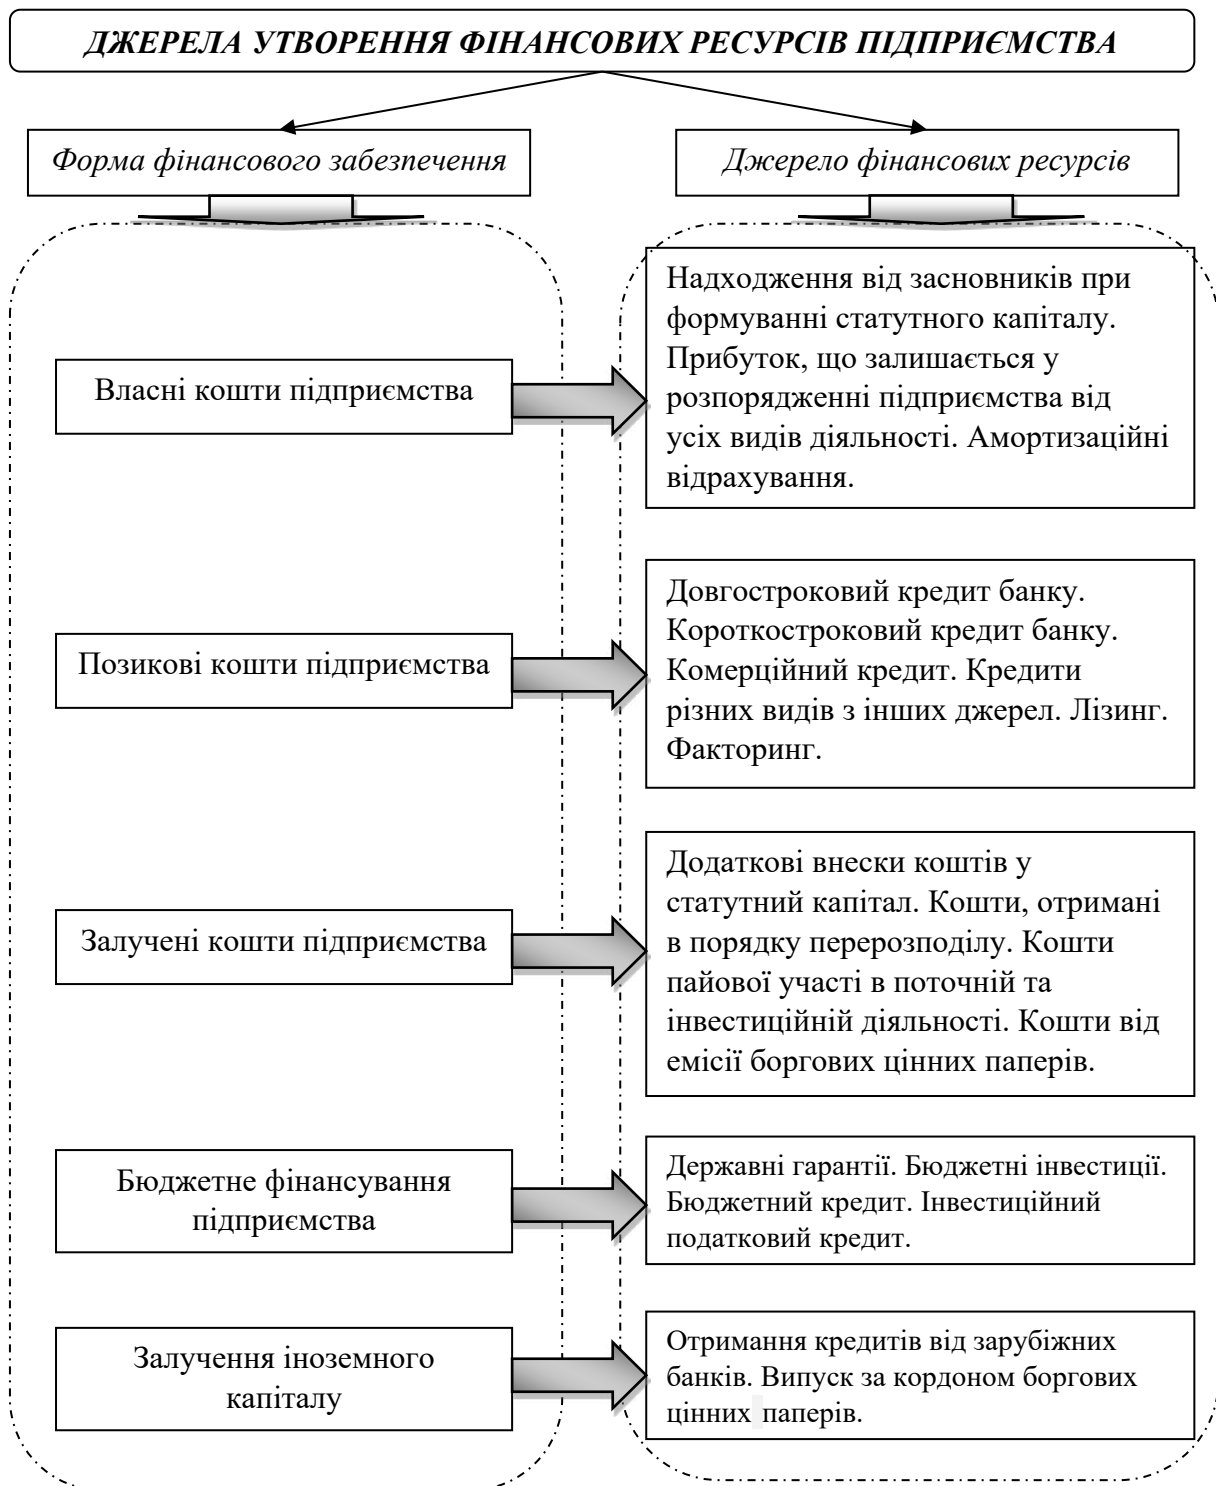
ДЖЕРЕЛА УТВОРЕННЯ ФІНАНСОВИХ РЕСУРСІВ ПІДПРИЄМСТВА

Форма фінансового забезпечення

Джерело фінансових ресурсів

Власні кошти підприємства

Надходження від засновників при формуванні статутного капіталу. Прибуток, що залишається у розпорядженні підприємства від усіх видів діяльності. Амортизаційні відрахування.

Позикові кошти підприємства

Довгостроковий кредит банку. Короткостроковий кредит банку. Комерційний кредит. Кредити різних видів з інших джерел. Лізинг. Факторинг.

Залучені кошти підприємства

Додаткові внески коштів у статутний капітал. Кошти, отримані в порядку перерозподілу. Кошти пайової участі в поточній та інвестиційній діяльності. Кошти від емісії боргових цінних паперів.

Бюджетне фінансування підприємства

Державні гарантії. Бюджетні інвестиції. Бюджетний кредит. Інвестиційний податковий кредит.

Залучення іноземного капіталу

Отримання кредитів від зарубіжних банків. Випуск за кордоном боргових цінних паперів.